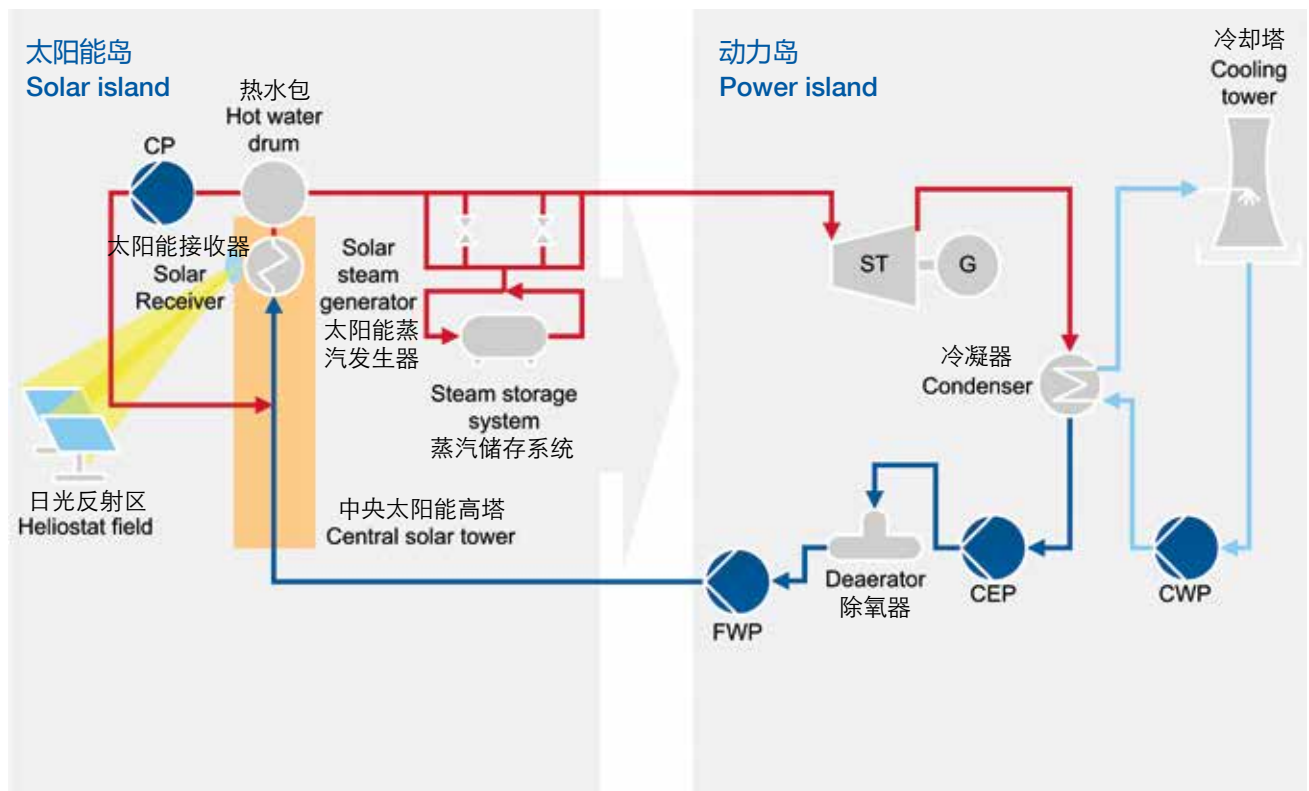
太阳能岛
Solar island

热水包
Hot water drum

CP

太阳能接收器
Solar Receiver

Solar steam generator
太阳能蒸汽发生器

Steam storage system
蒸汽储存系统

日光反射区
Heliostat field

中央太阳能高塔
Central solar tower

动力岛
Power island

冷却塔
Cooling tower

ST

G

冷凝器
Condenser

CEP

CWP

Deaerator
除氧器

FWP